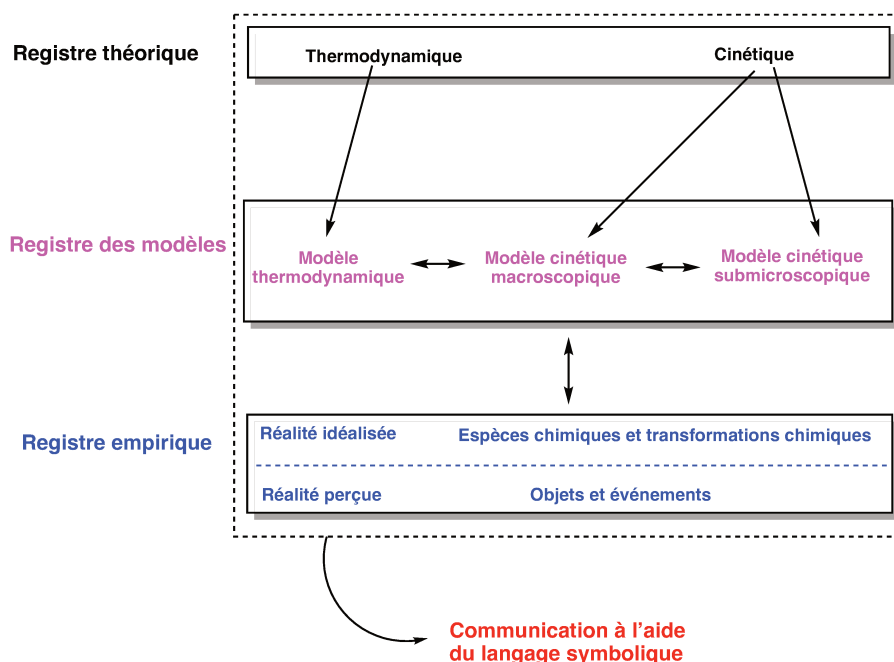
Registre théorique

Thermodynamique

Cinétique

Registre des modèles

Modèle thermodynamique

Modèle cinétique macroscopique

Modèle cinétique submicroscopique

Registre empirique

Réalité idéalisée

Espèces chimiques et transformations chimiques

Réalité perçue

Objets et événements

Communication à l'aide du langage symbolique